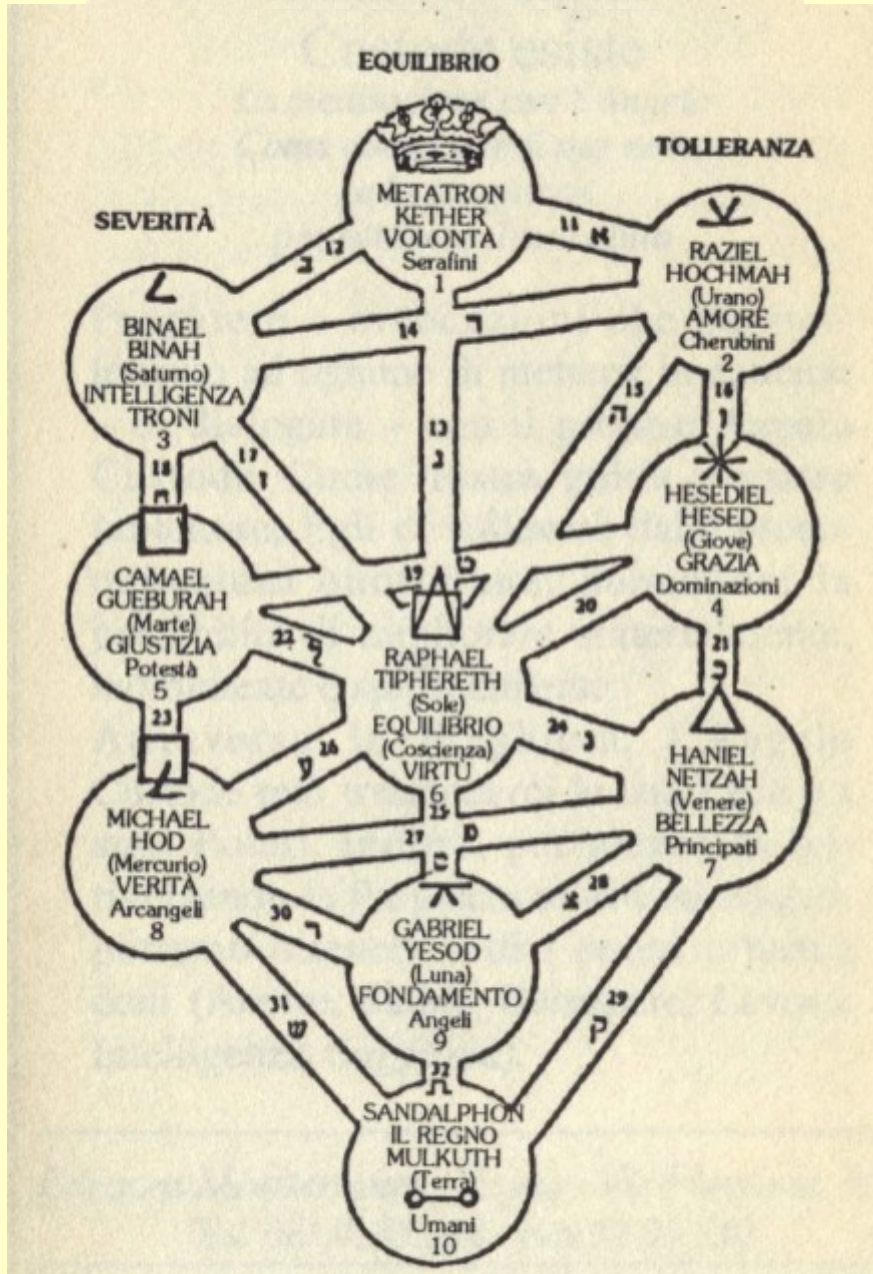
EQUILIBRIO

TOLLERANZA

SEVERITÀ

METATRON
KETHER
VOLONTÀ
Serafini
1

RAZIEL
HOCHMAH
(Urano)
AMORE
Cherubini
2

BINAEL
BINAH
(Saturno)
INTELLIGENZA
TRONI
3

HESEDIEL
HESED
(Giove)
GRAZIA
Dominazioni
4

CAMAEL
GUEBURAH
(Marte)
GIUSTIZIA
Potestà
5

RAPHAEL
TIPHERETH
(Sole)
EQUILIBRIO
(Coscienza)
VIRTÙ
6

HANIEL
NETZAH
(Venere)
BELLEZZA
Principati
7

MICHAEL
HOD
(Mercurio)
VERITÀ
Arcangeli
8

GABRIEL
YESOD
(Luna)
FONDAMENTO
Angeli
9

SANDALPHON
IL REGNO
MULKUTH
(Terra)
Umani
10

11 א 12 ב 13 ג 14 ד 15 ה 16 ו 17 ז 18 ח 19 ט 20 י 21 כ 22 ל 23 מ 24 נ 25 ס 26 ע 27 פ 28 צ 29 ק 30 ר 31 ש 32 ת